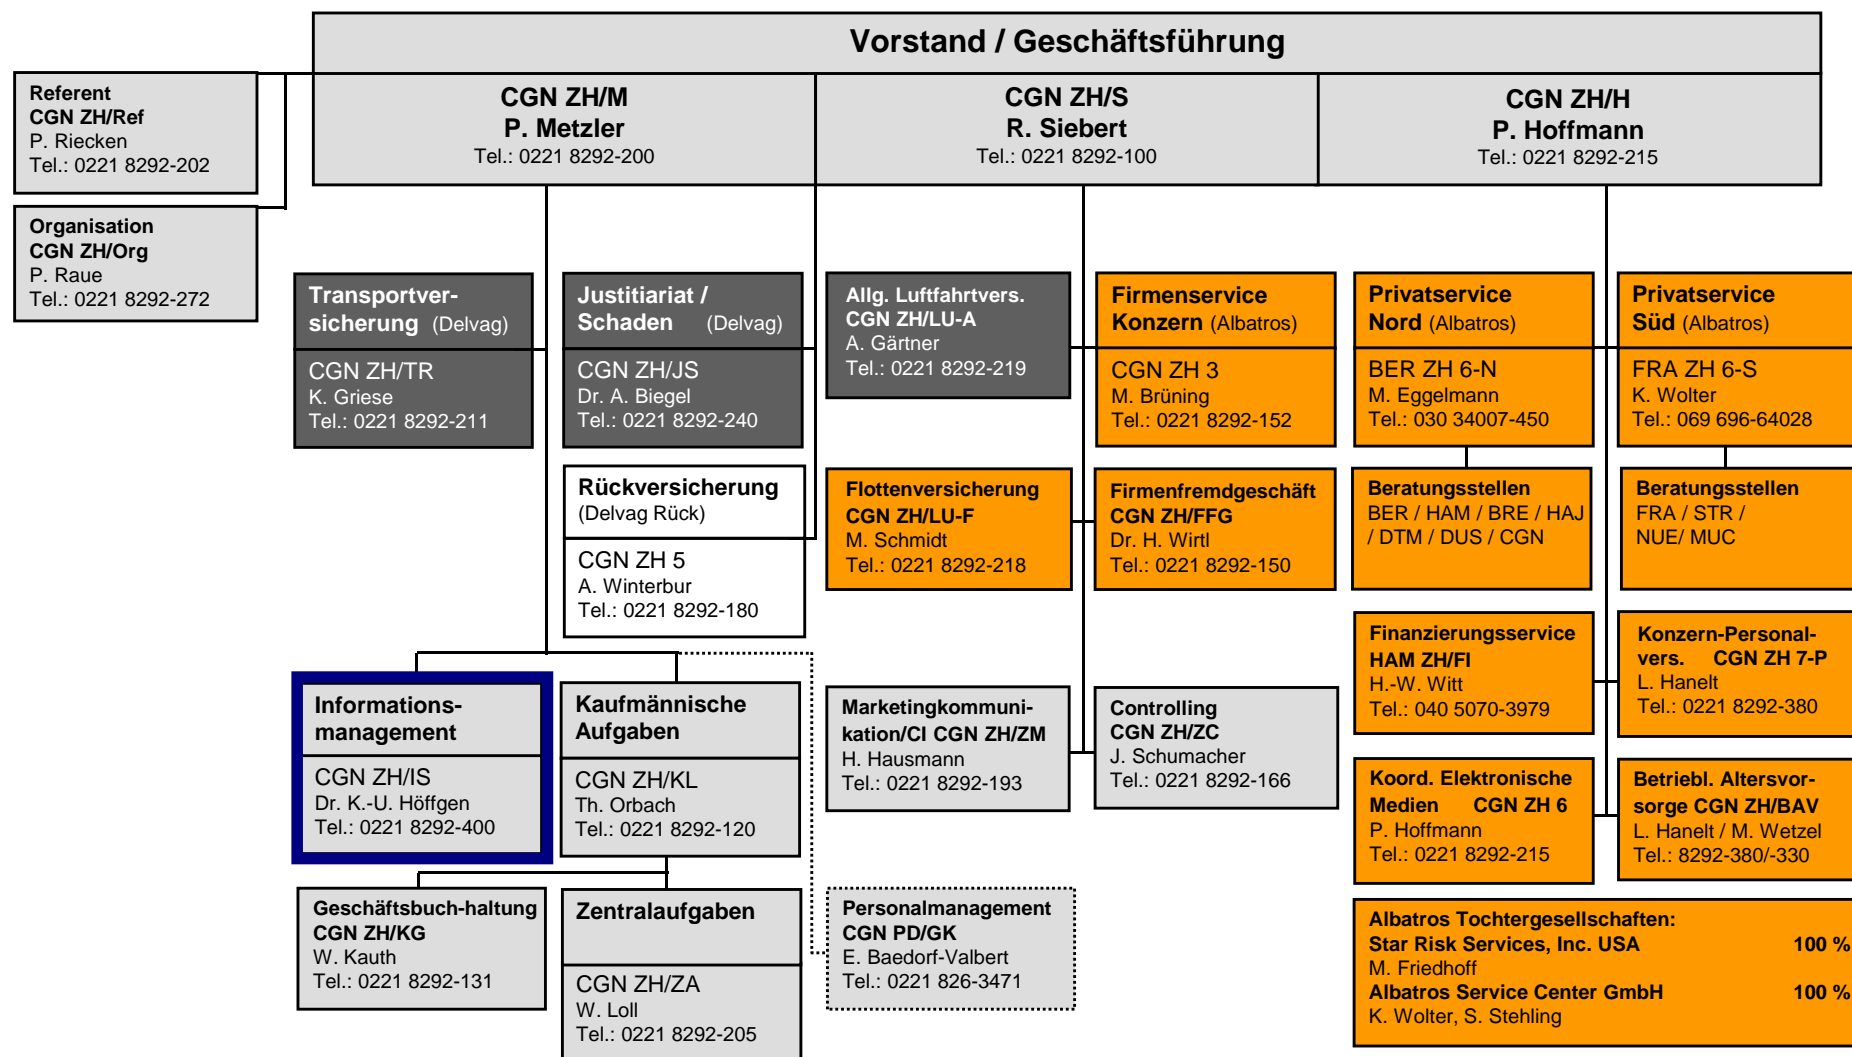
Vorstand / Geschäftsführung

Referent
CGN ZH/Ref
P. Riecken
Tel.: 0221 8292-202

Organisation
CGN ZH/Org
P. Raue
Tel.: 0221 8292-272

CGN ZH/M
P. Metzler
Tel.: 0221 8292-200

CGN ZH/S
R. Siebert
Tel.: 0221 8292-100

CGN ZH/H
P. Hoffmann
Tel.: 0221 8292-215

Transportversicherung (Delvag)
CGN ZH/TR
K. Griese
Tel.: 0221 8292-211

Justitiariat / Schaden (Delvag)
CGN ZH/JS
Dr. A. Biegel
Tel.: 0221 8292-240

Allg. Luftfahrtvers.
CGN ZH/LU-A
A. Gärtner
Tel.: 0221 8292-219

Firmenservice Konzern (Albatros)
CGN ZH 3
M. Brüning
Tel.: 0221 8292-152

Privatservice Nord (Albatros)
BER ZH 6-N
M. Eggelmann
Tel.: 030 34007-450

Privatservice Süd (Albatros)
FRA ZH 6-S
K. Wolter
Tel.: 069 696-64028

Rückversicherung
(Delvag Rück)
CGN ZH 5
A. Winterbur
Tel.: 0221 8292-180

Flottenversicherung
CGN ZH/LU-F
M. Schmidt
Tel.: 0221 8292-218

Firmenfremdgeschäft
CGN ZH/FFG
Dr. H. Wirtl
Tel.: 0221 8292-150

Beratungsstellen
BER / HAM / BRE / HAJ / DTM / DUS / CGN

Beratungsstellen
FRA / STR / NUE/ MUC

Finanzierungsservice
HAM ZH/FI
H.-W. Witt
Tel.: 040 5070-3979

Konzern-Personalvers. CGN ZH 7-P
L. Hanelt
Tel.: 0221 8292-380

Informationsmanagement
CGN ZH/IS
Dr. K.-U. Höffgen
Tel.: 0221 8292-400

Kaufmännische Aufgaben
CGN ZH/KL
Th. Orbach
Tel.: 0221 8292-120

Marketingkommunikation/CI CGN ZH/ZM
H. Hausmann
Tel.: 0221 8292-193

Controlling
CGN ZH/ZC
J. Schumacher
Tel.: 0221 8292-166

Koord. Elektronische Medien CGN ZH 6
P. Hoffmann
Tel.: 0221 8292-215

Betriebl. Altersvorsorge CGN ZH/BAV
L. Hanelt / M. Wetzel
Tel.: 8292-380/-330

Geschäftsbuch-haltung
CGN ZH/KG
W. Kauth
Tel.: 0221 8292-131

Zentralaufgaben
CGN ZH/ZA
W. Loll
Tel.: 0221 8292-205

Personalmanagement
CGN PD/GK
E. Baedorf-Valbert
Tel.: 0221 826-3471

Albatros Tochtergesellschaften:
Star Risk Services, Inc. USA 100 %
M. Friedhoff
Albatros Service Center GmbH 100 %
K. Wolter, S. Stehling